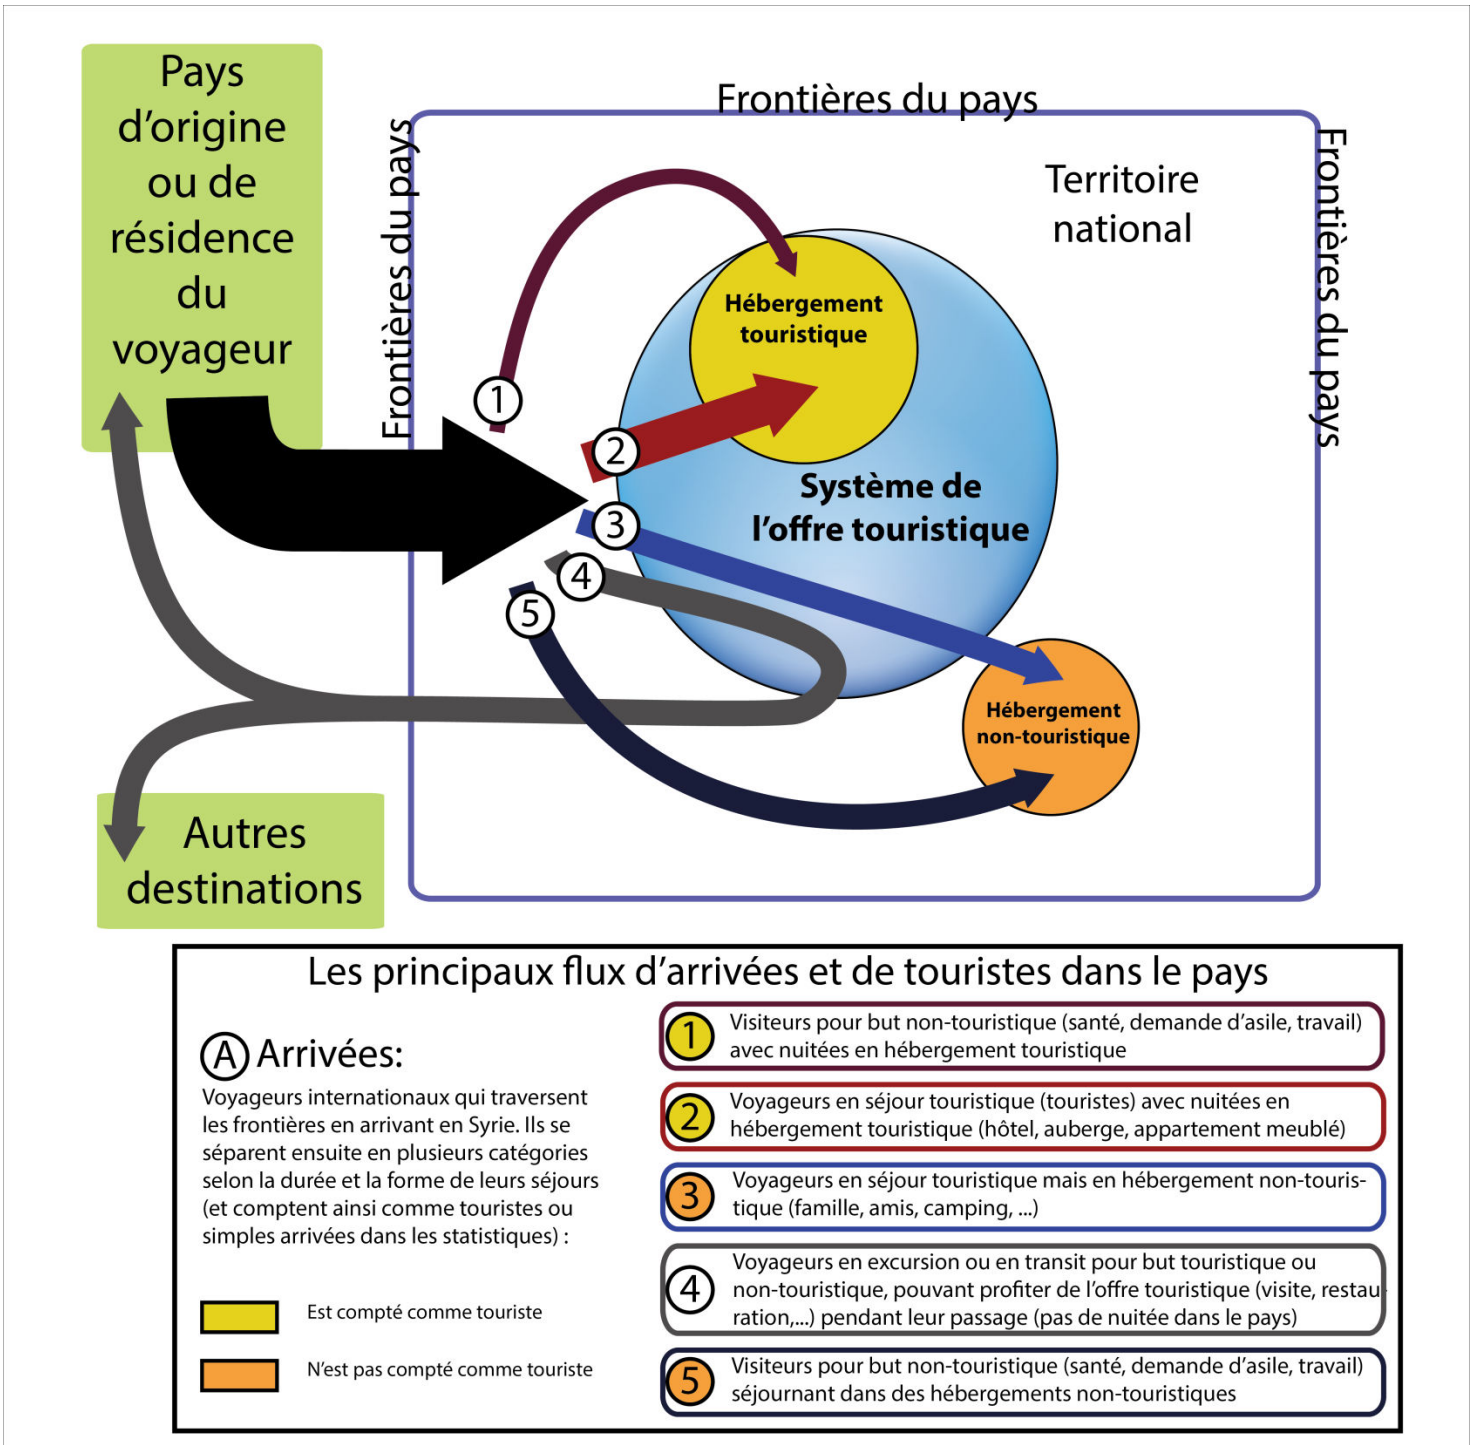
Pays d'origine ou de résidence du voyageur

Frontières du pays

Frontières du pays

Frontières du pays

Territoire national

Hébergement touristique

Système de l'offre touristique

Hébergement non-touristique

1

2

3

4

5

Autres destinations

Les principaux flux d'arrivées et de touristes dans le pays

A Arrivées:

Voyageurs internationaux qui traversent les frontières en arrivant en Syrie. Ils se séparent ensuite en plusieurs catégories selon la durée et la forme de leurs séjours (et comptent ainsi comme touristes ou simples arrivées dans les statistiques) :

Est compté comme touriste

N'est pas compté comme touriste

1 Visiteurs pour but non-touristique (santé, demande d'asile, travail) avec nuitées en hébergement touristique

2 Voyageurs en séjour touristique (touristes) avec nuitées en hébergement touristique (hôtel, auberge, appartement meublé)

3 Voyageurs en séjour touristique mais en hébergement non-touristique (famille, amis, camping, ...)

4 Voyageurs en excursion ou en transit pour but touristique ou non-touristique, pouvant profiter de l'offre touristique (visite, restau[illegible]ration,...) pendant leur passage (pas de nuitée dans le pays)

5 Visiteurs pour but non-touristique (santé, demande d'asile, travail) séjournant dans des hébergements non-touristiques